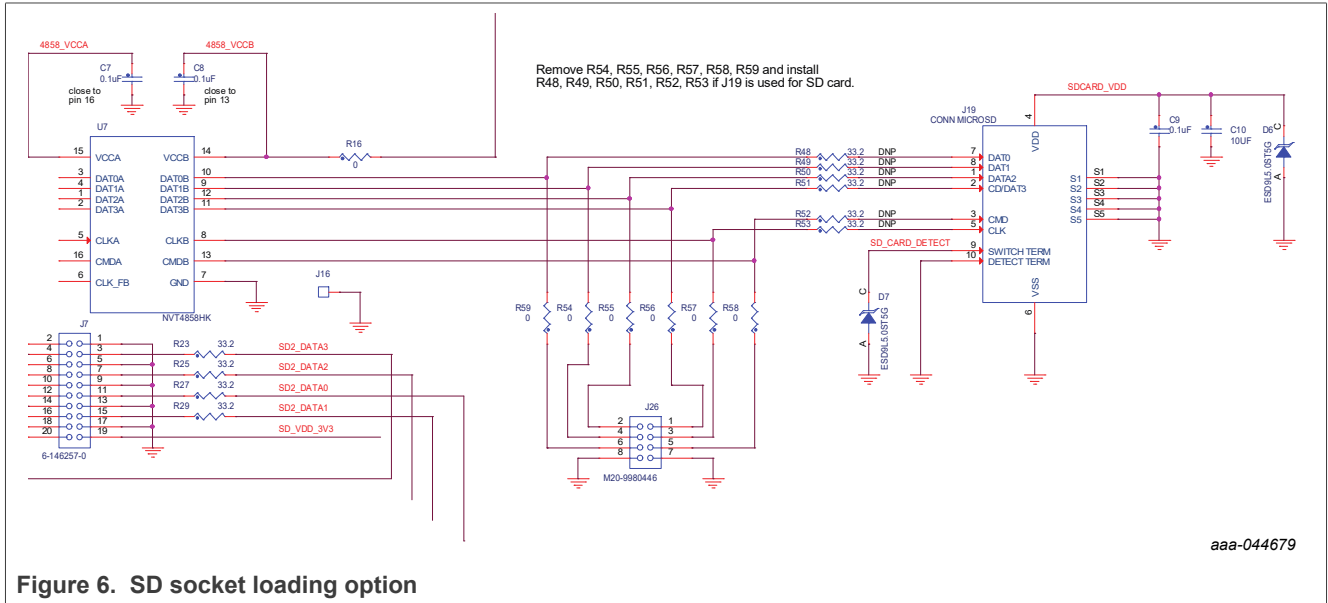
4858_VCCA
4858_VCCB
C7
0.1uF
close to pin 16
C8
0.1uF
close to pin 13

Remove R54, R55, R56, R57, R58, R59 and install R48, R49, R50, R51, R52, R53 if J19 is used for SD card.

SDCARD_VDD

U7
15 VCCA
VCCB 14
3 DAT0A
4 DAT1A
1 DAT2A
2 DAT3A
DAT0B 10
DAT1B 9
DAT2B 12
DAT3B 11
5 CLKA
CLKB 8
16 CMDA
CMDB 13
6 CLK_FB
GND 7
NVT4858HK

R16
0

J16

R48 33.2 DNP
R49 33.2 DNP
R50 33.2 DNP
R51 33.2 DNP
R52 33.2 DNP
R53 33.2 DNP

J19
CONN MICROSD
4 VDD
7 DAT0
8 DAT1
1 DATA2
2 CD/DAT3
3 CMD
5 CLK
9 SWITCH TERM
10 DETECT TERM
S1
S2
S3
S4
S5
VSS 6

SD_CARD_DETECT

C9
0.1uF
C10
10UF
D6
C
A
ESD9L5.0ST5G

D7
C
A
ESD9L5.0ST5G

R59 0
R54 0
R55 0
R56 0
R57 0
R58 0

J7
2 1
4 3
6 5
8 7
10 9
12 11
14 13
16 15
18 17
20 19
6-146257-0

R23 33.2
R25 33.2
R27 33.2
R29 33.2
SD2_DATA3
SD2_DATA2
SD2_DATA0
SD2_DATA1
SD_VDD_3V3

J26
2 1
4 3
6 5
8 7
M20-9980446

aaa-044679

Figure 6. SD socket loading option